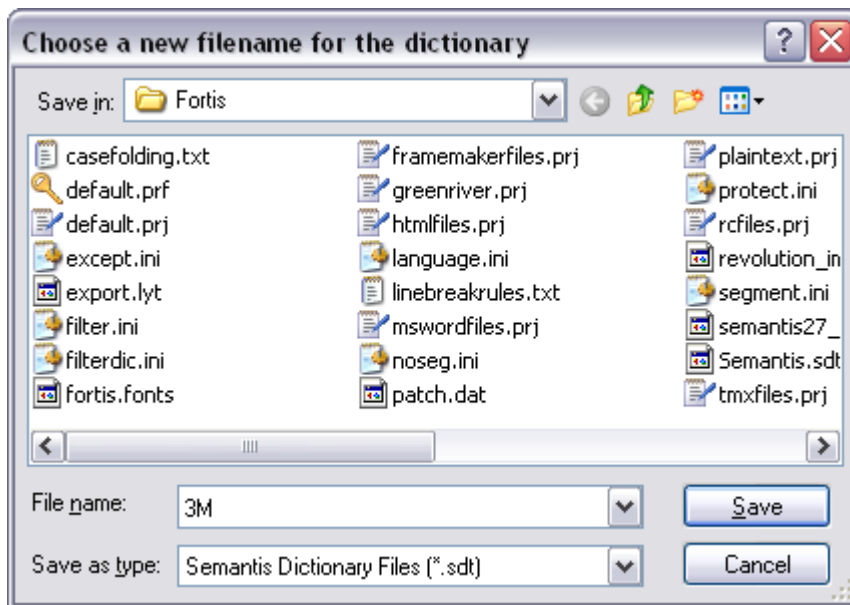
Choose a new filename for the dictionary

Save in: Fortis

casefolding.txt
default.prf
default.prj
except.ini
export.lyt
filter.ini
filterdic.ini
fortis.fonts

framemakerfiles.prj
greenriver.prj
htmlfiles.prj
language.ini
linebreakrules.txt
mswordfiles.prj
noseg.ini
patch.dat

plaintext.prj
protect.ini
rcfiles.prj
revolution_in
segment.ini
semantis27_
Semantis.sdt
tmxfiles.prj

File name: 3M
Save as type: Semantis Dictionary Files (*.sdt)

Save
Cancel